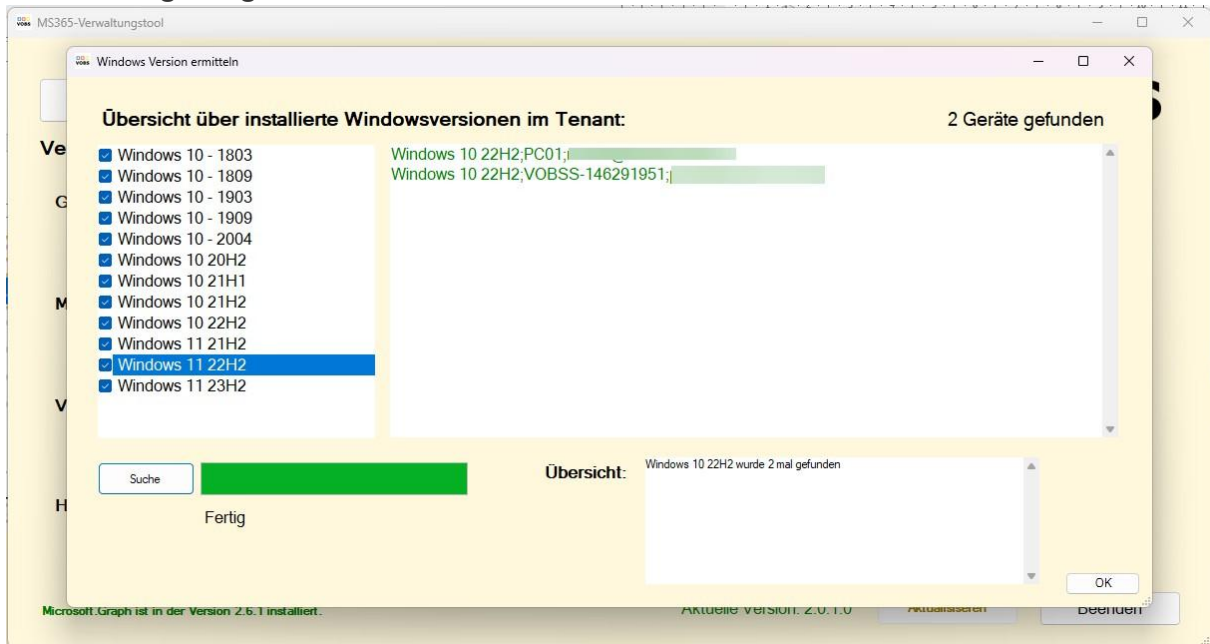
MS365-Verwaltungstool

Windows Version ermitteln

Übersicht über installierte Windowsversionen im Tenant:

2 Geräte gefunden

Windows 10 - 1803
Windows 10 - 1809
Windows 10 - 1903
Windows 10 - 1909
Windows 10 - 2004
Windows 10 20H2
Windows 10 21H1
Windows 10 21H2
Windows 10 22H2
Windows 11 21H2
Windows 11 22H2
Windows 11 23H2

Windows 10 22H2;PC01;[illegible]
Windows 10 22H2;VOBSS-146291951;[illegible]

Suche

Fertig

Übersicht:

Windows 10 22H2 wurde 2 mal gefunden

OK

Ve
G
M
V
H

Microsoft.Graph ist in der Version 2.6.1 installiert.

Aktuelle Version: 2.0.1.0

Aktualisieren

Beenden